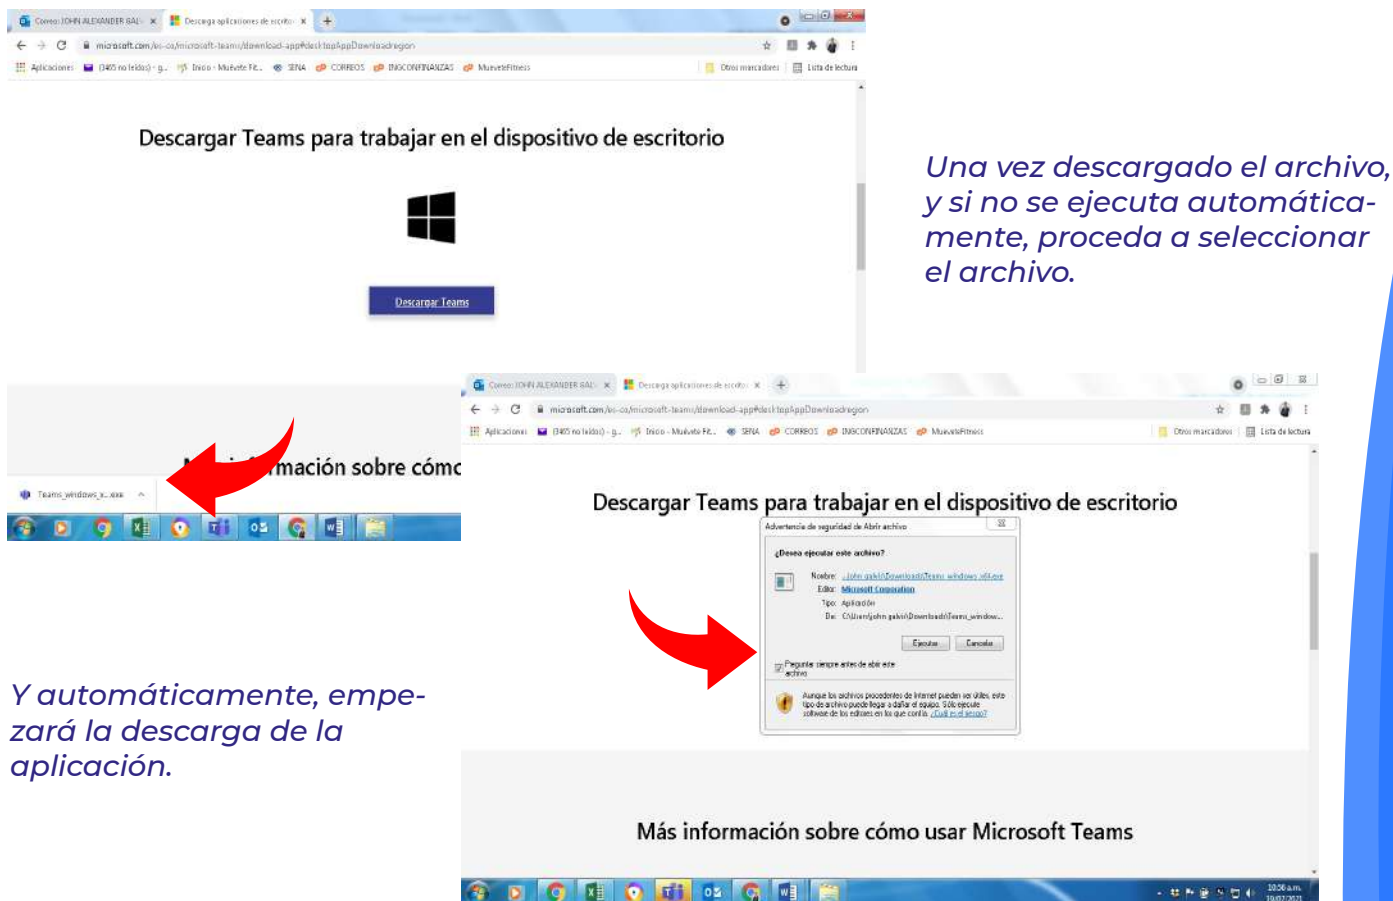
Correo: JOHN ALEXANDER BAL × Descarga aplicaciones de escrito ×

microsoft.com/es-co/microsoft-teams/download-app#desktopAppDownloadregion

Aplicaciones (3465 no leídos) - g... Inicio - Muévete Fit... SENA CORREOS INGCONFINANZAS MueveteFitness Otros marcadores Lista de lectura

Descargar Teams para trabajar en el dispositivo de escritorio

Descargar Teams

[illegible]mación sobre cómo

Teams_windows_x...exe

Una vez descargado el archivo, y si no se ejecuta automáticamente, proceda a seleccionar el archivo.

Correo: JOHN ALEXANDER BAL × Descarga aplicaciones de escrito ×

microsoft.com/es-co/microsoft-teams/download-app#desktopAppDownloadregion

Aplicaciones (3465 no leídos) - g... Inicio - Muévete Fit... SENA CORREOS INGCONFINANZAS MueveteFitness Otros marcadores Lista de lectura

Descargar Teams para trabajar en el dispositivo de escritorio

Advertencia de seguridad de Abrir archivo

¿Desea ejecutar este archivo?

Nombre: ...\john.galvis\Downloads\Teams_windows_x64.exe
Editor: Microsoft Corporation
Tipo: Aplicación
De: C:\Users\john.galvis\Downloads\Teams_window...

Ejecutar Cancelar

Preguntar siempre antes de abrir este archivo

Aunque los archivos procedentes de Internet pueden ser útiles, este tipo de archivo puede llegar a dañar el equipo. Sólo ejecute software de los editores en los que confía. ¿Cuál es el riesgo?

Más información sobre cómo usar Microsoft Teams

10:36 a.m. 10/07/2021

Y automáticamente, empezará la descarga de la aplicación.